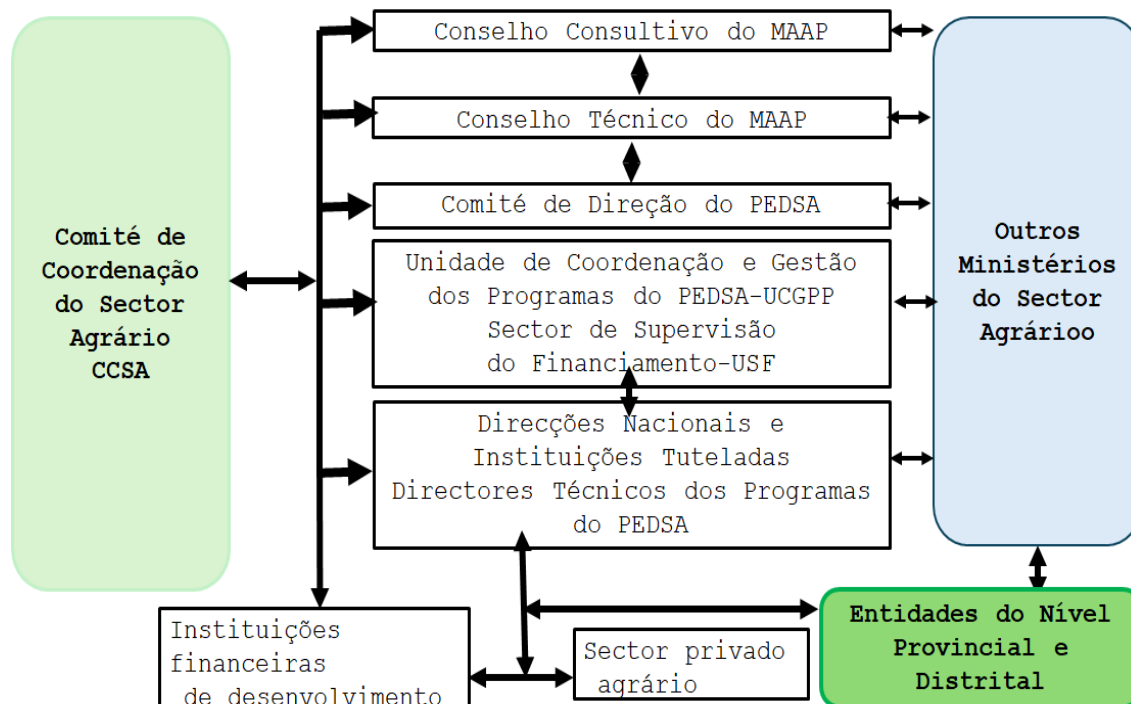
Comité de Coordenação do Sector Agrário CCSA

Conselho Consultivo do MAAP

Conselho Técnico do MAAP

Comité de Direção do PEDSA

Unidade de Coordenação e Gestão dos Programas do PEDSA-UCGPP Sector de Supervisão do Financiamento-USF

Direcções Nacionais e Instituições Tuteladas Directores Técnicos dos Programas do PEDSA

Outros Ministérios do Sector Agrárioo

Instituições financeiras de desenvolvimento

Sector privado agrário

Entidades do Nível Provincial e Distrital